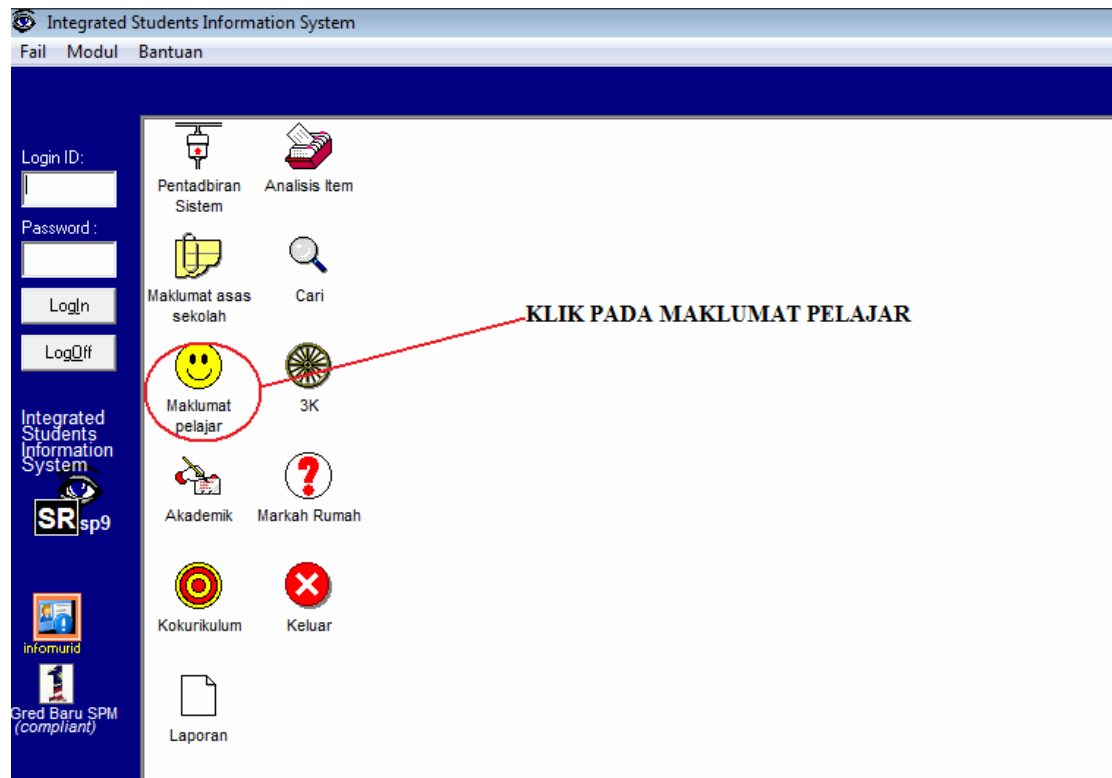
Integrated Students Information System

Fail Modul Bantuan

Login ID:

Password :

LogIn

LogOff

Integrated Students Information System

SR sp9

infomurid

Gred Baru SPM (compliant)

Pentadbiran Sistem

Analisis Item

Maklumat asas sekolah

Cari

KLIK PADA MAKLUMAT PELAJAR

Maklumat pelajar

3K

Akademik

Markah Rumah

Kokurikulum

Keluar

Laporan